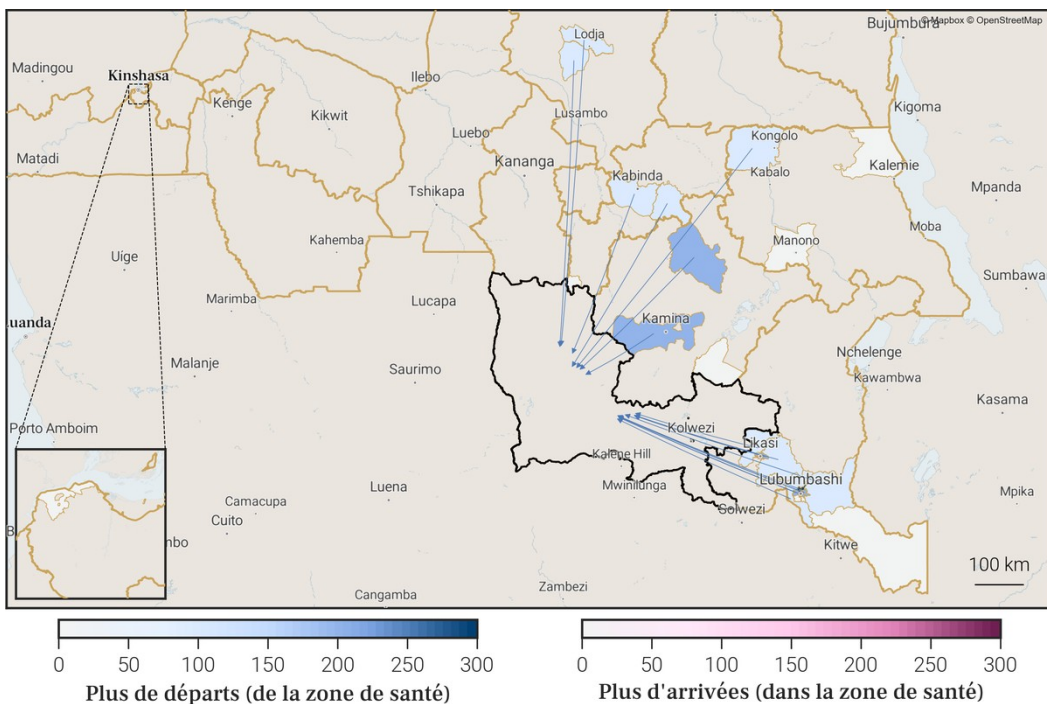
© Mapbox © OpenStreetMap

Bujumbura
Madingou
Kinshasa
Lodja
Ilebo
Kenge
Kikwit
Lusambo
Kigoma
Luebo
Matadi
Kananga
Kongolo
Kalemie
Kabinda
Kabalo
Tshikapa
Mpanda
Kahemba
Manono
Moba
Uige
Sumbawa
Marimba
Lucapa
uanda
Kamina
Nchelenge
Malanje
Saurimo
Kawambwa
Kasama
Porto Amboim
Kolwezi
Likasi
Kalene Hill
Lubumbashi
Mwinilunga
Camacupa
Luena
Mpika
Cuito
Solwezi
mbo
Kitwe
100 km
Cangamba
Zambezi

0 50 100 150 200 250 300
Plus de départs (de la zone de santé)

0 50 100 150 200 250 300
Plus d'arrivées (dans la zone de santé)